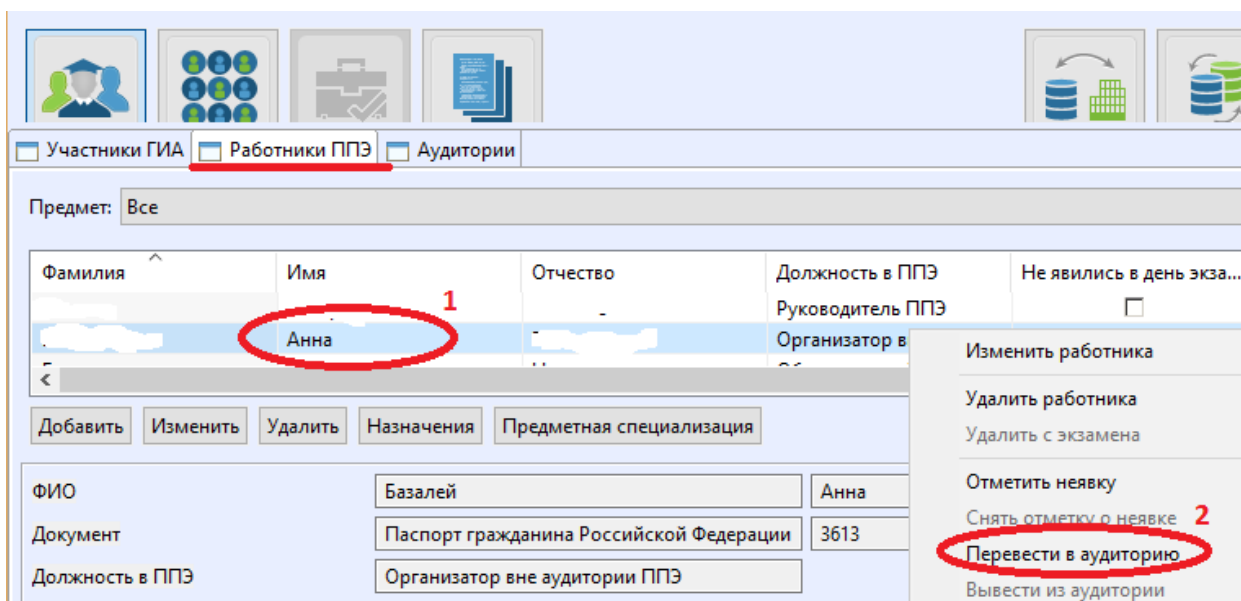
Участники ГИА | Работники ППЭ | Аудитории

Предмет: Все

| Фамилия | Имя | Отчество | Должность в ППЭ | Не явились в день экза... |
|---|---|---|---|---|
| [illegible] | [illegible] | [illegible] | Руководитель ППЭ | ☐ |
| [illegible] | Анна | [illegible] | Организатор в | |

1

Добавить Изменить Удалить Назначения Предметная специализация

ФИО Базалей Анна
Документ Паспорт гражданина Российской Федерации 3613
Должность в ППЭ Организатор вне аудитории ППЭ

Изменить работника
Удалить работника
Удалить с экзамена
Отметить неявку
Снять отметку о неявке
2
Перевести в аудиторию
Вывести из аудитории